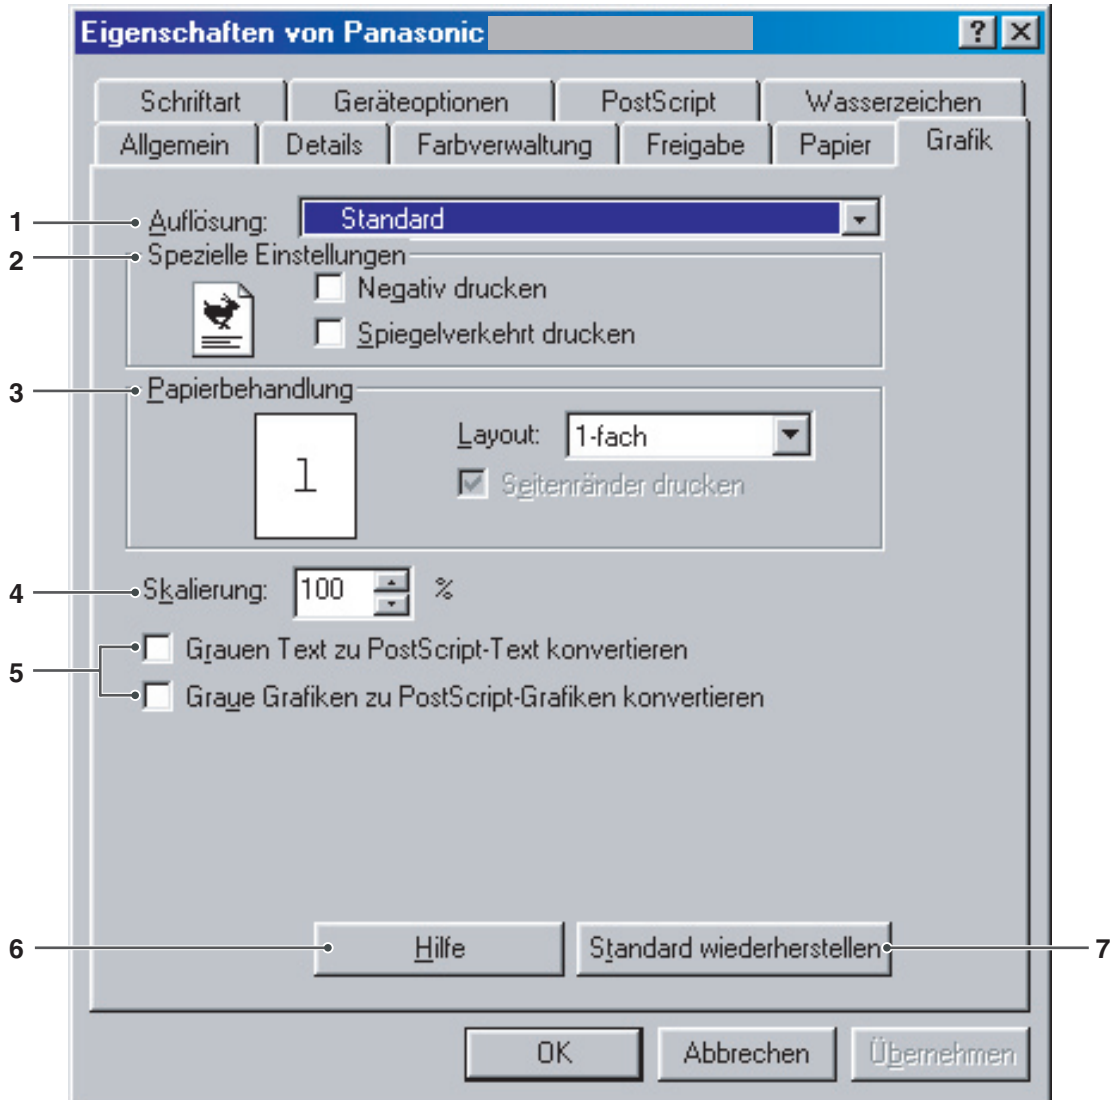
Eigenschaften von Panasonic

?

Schriftart | Geräteoptionen | PostScript | Wasserzeichen

Allgemein | Details | Farbverwaltung | Freigabe | Papier | Grafik

1 Auflösung: Standard

2 Spezielle Einstellungen

Negativ drucken

Spiegelverkehrt drucken

3 Papierbehandlung

1

Layout: 1-fach

Seitenränder drucken

4 Skalierung: 100 %

5 Grauen Text zu PostScript-Text konvertieren

Graue Grafiken zu PostScript-Grafiken konvertieren

6 Hilfe

Standard wiederherstellen 7

OK Abbrechen Übernehmen